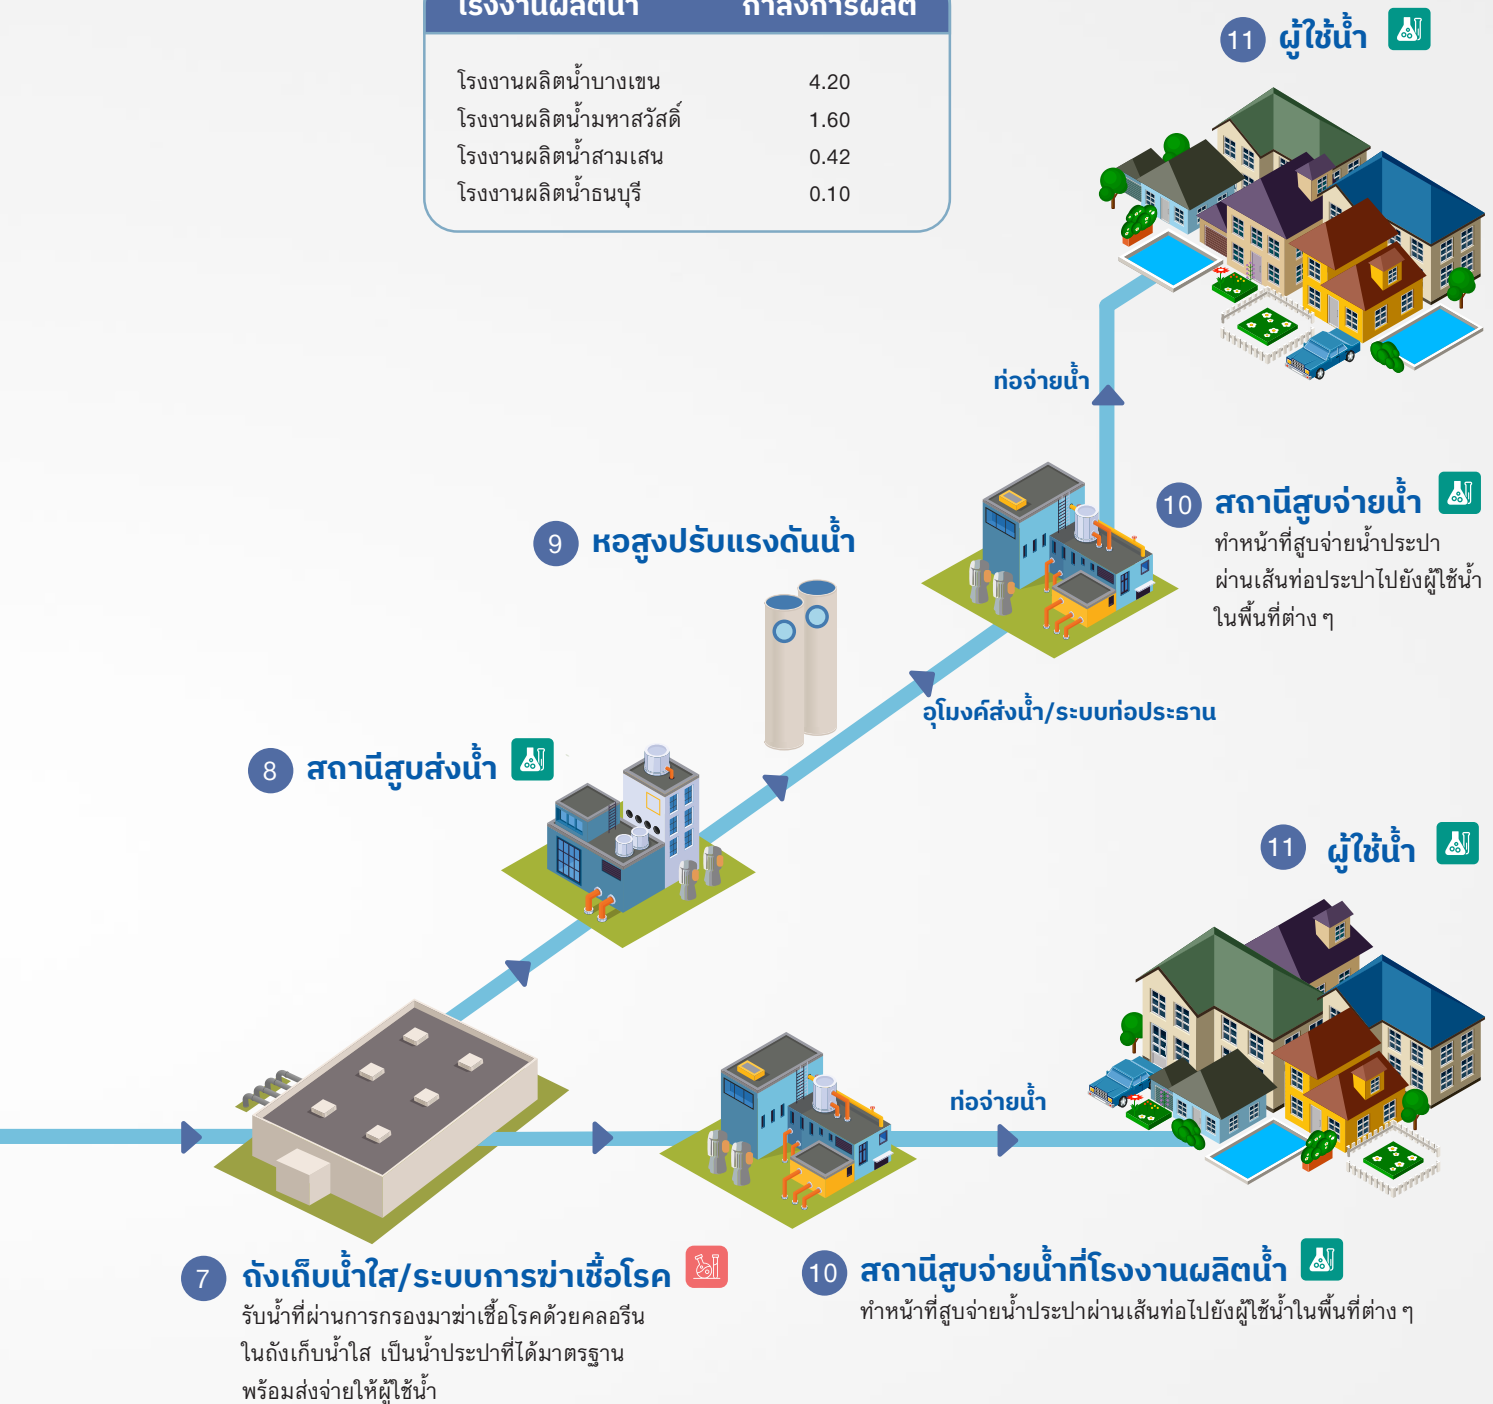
| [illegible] | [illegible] |
|---|---|
| โรงงานผลิตน้ำบางเขน | 4.20 |
| โรงงานผลิตน้ำมหาสวัสดิ์ | 1.60 |
| โรงงานผลิตน้ำสามเสน | 0.42 |
| โรงงานผลิตน้ำธนบุรี | 0.10 |

11 ผู้ใช้น้ำ

ท่อจ่ายน้ำ

10 สถานีสูบจ่ายน้ำ
ทำหน้าที่สูบจ่ายน้ำประปาผ่านเส้นท่อประปาไปยังผู้ใช้น้ำในพื้นที่ต่าง ๆ

9 หอสูงปรับแรงดันน้ำ

อุโมงค์ส่งน้ำ/ระบบท่อประธาน

8 สถานีสูบส่งน้ำ

11 ผู้ใช้น้ำ

ท่อจ่ายน้ำ

7 ถังเก็บน้ำใส/ระบบการฆ่าเชื้อโรค
รับน้ำที่ผ่านการกรองมาฆ่าเชื้อโรคด้วยคลอรีนในถังเก็บน้ำใส เป็นน้ำประปาที่ได้มาตรฐานพร้อมส่งจ่ายให้ผู้ใช้น้ำ

10 สถานีสูบจ่ายน้ำที่โรงงานผลิตน้ำ
ทำหน้าที่สูบจ่ายน้ำประปาผ่านเส้นท่อไปยังผู้ใช้น้ำในพื้นที่ต่าง ๆ